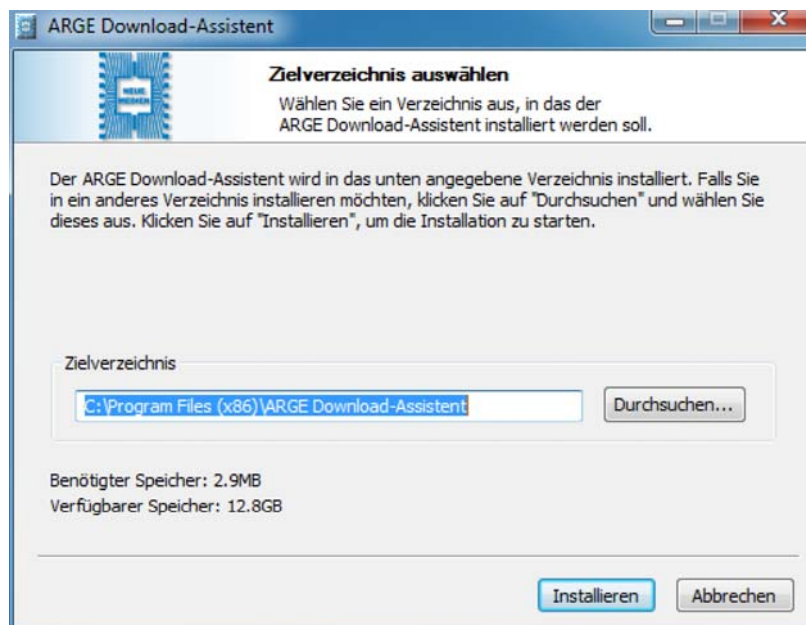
ARGE Download-Assistent

NEUE MESSEN

Zielverzeichnis auswählen

Wählen Sie ein Verzeichnis aus, in das der ARGE Download-Assistent installiert werden soll.

Der ARGE Download-Assistent wird in das unten angegebene Verzeichnis installiert. Falls Sie in ein anderes Verzeichnis installieren möchten, klicken Sie auf "Durchsuchen" und wählen Sie dieses aus. Klicken Sie auf "Installieren", um die Installation zu starten.

Zielverzeichnis

C:\Program Files (x86)\ARGE Download-Assistent

Durchsuchen...

Benötigter Speicher: 2.9MB

Verfügbarer Speicher: 12.8GB

Installieren

Abbrechen